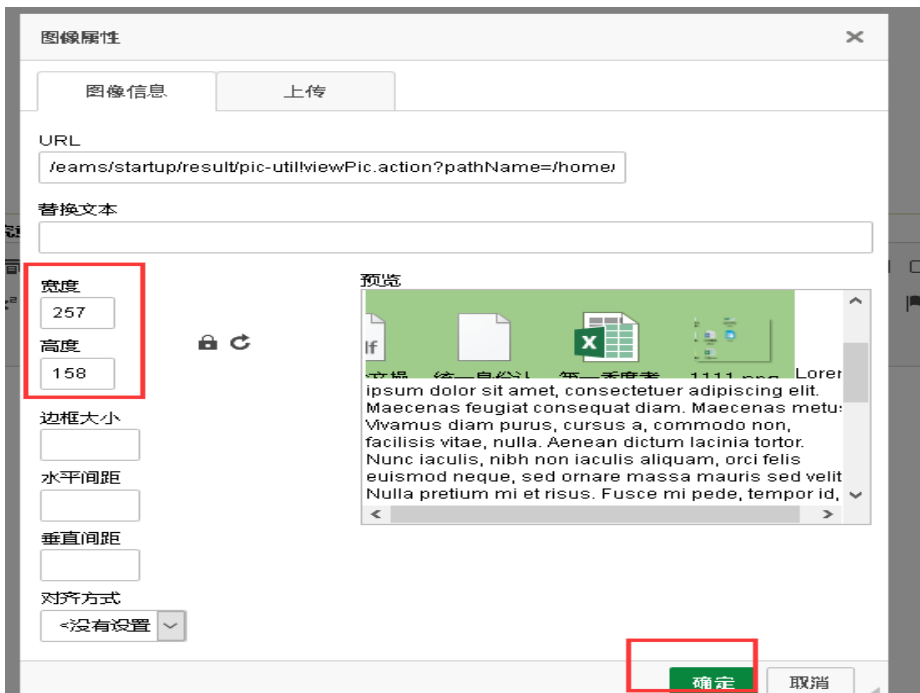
图像属性

图像信息
上传

URL
/eams/startup/result/pic-util!viewPic.action?pathName=/home/

替换文本

宽度
257
高度
158

预览

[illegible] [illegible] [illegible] 1111.png Lorem ipsum dolor sit amet, consectetuer adipiscing elit. Maecenas feugiat consequat diam. Maecenas metus Vivamus diam purus, cursus a, commodo non, facilisis vitae, nulla. Aenean dictum lacinia tortor. Nunc iaculis, nibh non iaculis aliquam, orci felis euismod neque, sed ornare massa mauris sed velit Nulla pretium mi et risus. Fusce mi pede, tempor id,

边框大小

水平间距

垂直间距

对齐方式
<没有设置

确定
取消